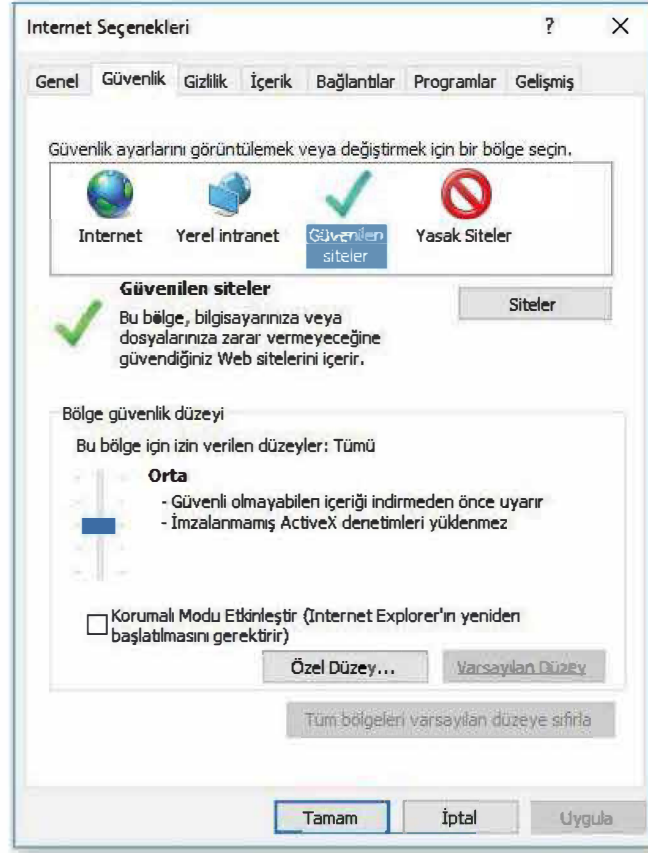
Internet Seçenekleri

?

X

Genel | Güvenlik | Gizlilik | İçerik | Bağlantılar | Programlar | Gelişmiş

Güvenlik ayarlarını görüntülemek veya değiştirmek için bir bölge seçin.

Internet

Yerel intranet

Güvenilen siteler

Yasak Siteler

Güvenilen siteler

Bu bölge, bilgisayarınıza veya dosyalarınıza zarar vermeyeceğine güvendiğiniz Web sitelerini içerir.

Siteler

Bölge güvenlik düzeyi

Bu bölge için izin verilen düzeyler: Tümü

Orta

- Güvenli olmayabilen içeriği indirmeden önce uyarır
- İmzalanmamış ActiveX denetimleri yüklenmez

Korumalı Modu Etkinleştir (Internet Explorer'ın yeniden başlatılmasını gerektirir)

Özel Düzey...

Varsayılan Düzey

Tüm bölgeleri varsayılan düzeye sıfırla

Tamam

İptal

Uygula